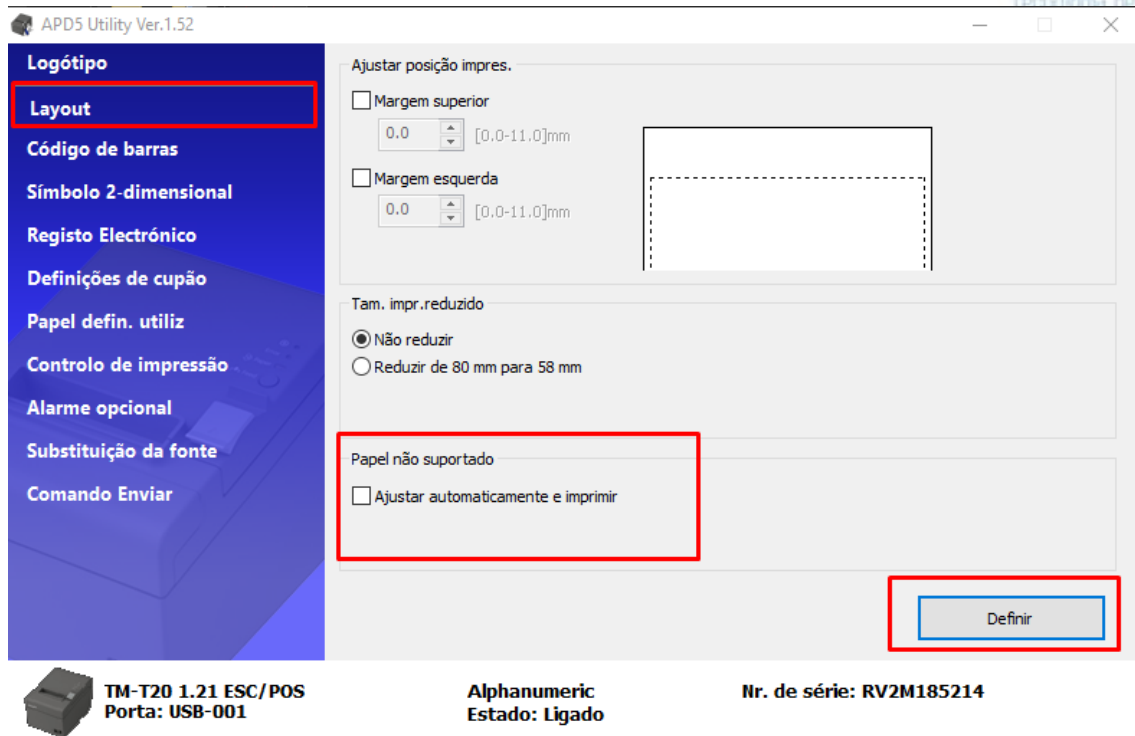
APD5 Utility Ver.1.52

Logótipo
Layout
Código de barras
Símbolo 2-dimensional
Registo Electrónico
Definições de cupão
Papel defin. utiliz
Controlo de impressão
Alarme opcional
Substituição da fonte
Comando Enviar

Ajustar posição impres.
Margem superior
0.0 [0.0-11.0]mm
Margem esquerda
0.0 [0.0-11.0]mm

Tam. impr.reduzido
Não reduzir
Reduzir de 80 mm para 58 mm

Papel não suportado
Ajustar automaticamente e imprimir

Definir

TM-T20 1.21 ESC/POS
Porta: USB-001
Alphanumeric
Estado: Ligado
Nr. de série: RV2M185214